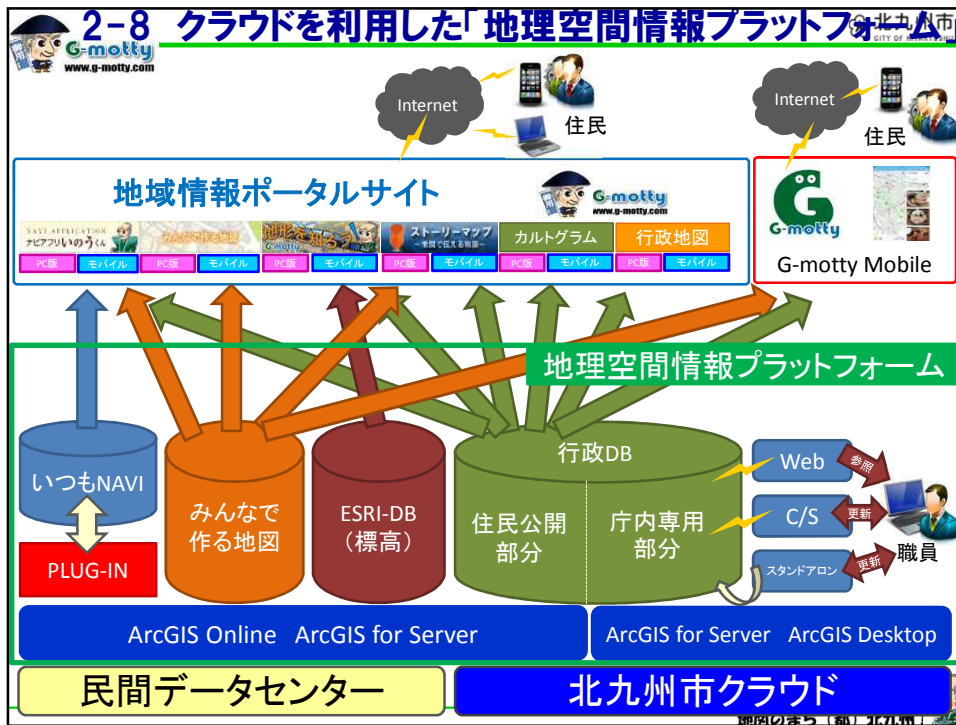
2－8 クラウドを利用した「地理空間情報プラットフォーム」

北九州市
CITY OF KITAKYUSHU

G-motty
www.g-motty.com

Internet
住民

Internet
住民

地域情報ポータルサイト

G-motty
www.g-motty.com

ナビアプリ いのうくん
みんなで作る地図
地形を知ろう
ストーリーマップ
カルトグラム
行政地図

PC版 モバイル PC版 モバイル PC版 モバイル PC版 モバイル PC版 モバイル PC版 モバイル

G-motty
G-motty Mobile

地理空間情報プラットフォーム

いつもNAVI
PLUG-IN
みんなで作る地図
ESRI-DB（標高）
行政DB
住民公開部分
庁内専用部分

Web
C/S
スタンドアロン
参照
更新
更新
職員

ArcGIS Online　ArcGIS for Server
ArcGIS for Server　ArcGIS Desktop

民間データセンター
北九州市クラウド

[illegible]